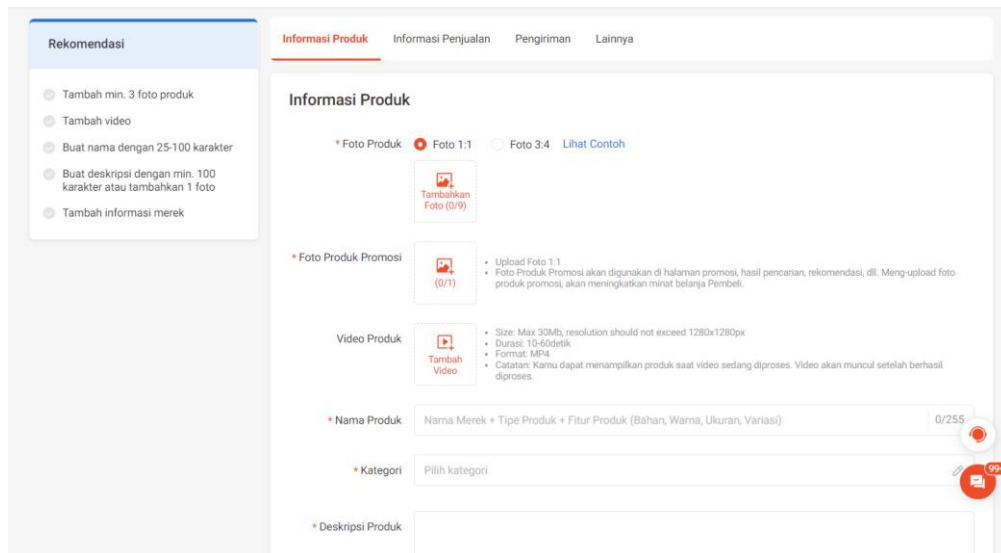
Rekomendasi

Tambah min. 3 foto produk
Tambah video
Buat nama dengan 25-100 karakter
Buat deskripsi dengan min. 100 karakter atau tambahkan 1 foto
Tambah informasi merek

Informasi Produk   Informasi Penjualan   Pengiriman   Lainnya

Informasi Produk

* Foto Produk   Foto 1:1   Foto 3:4   Lihat Contoh

Tambahkan Foto (0/9)

* Foto Produk Promosi   (0/1)

• Upload Foto 1:1
• Foto Produk Promosi akan digunakan di halaman promosi, hasil pencarian, rekomendasi, dll. Meng-upload foto produk promosi, akan meningkatkan minat belanja Pembeli.

Video Produk   Tambah Video

• Size: Max 30Mb, resolution should not exceed 1280x1280px
• Durasi: 10-60detik
• Format: MP4
• Catatan: Kamu dapat menampilkan produk saat video sedang diproses. Video akan muncul setelah berhasil diproses.

* Nama Produk   Nama Merek + Tipe Produk + Fitur Produk (Bahan, Warna, Ukuran, Variasi)   0/255

* Kategori   Pilih kategori

99+

* Deskripsi Produk